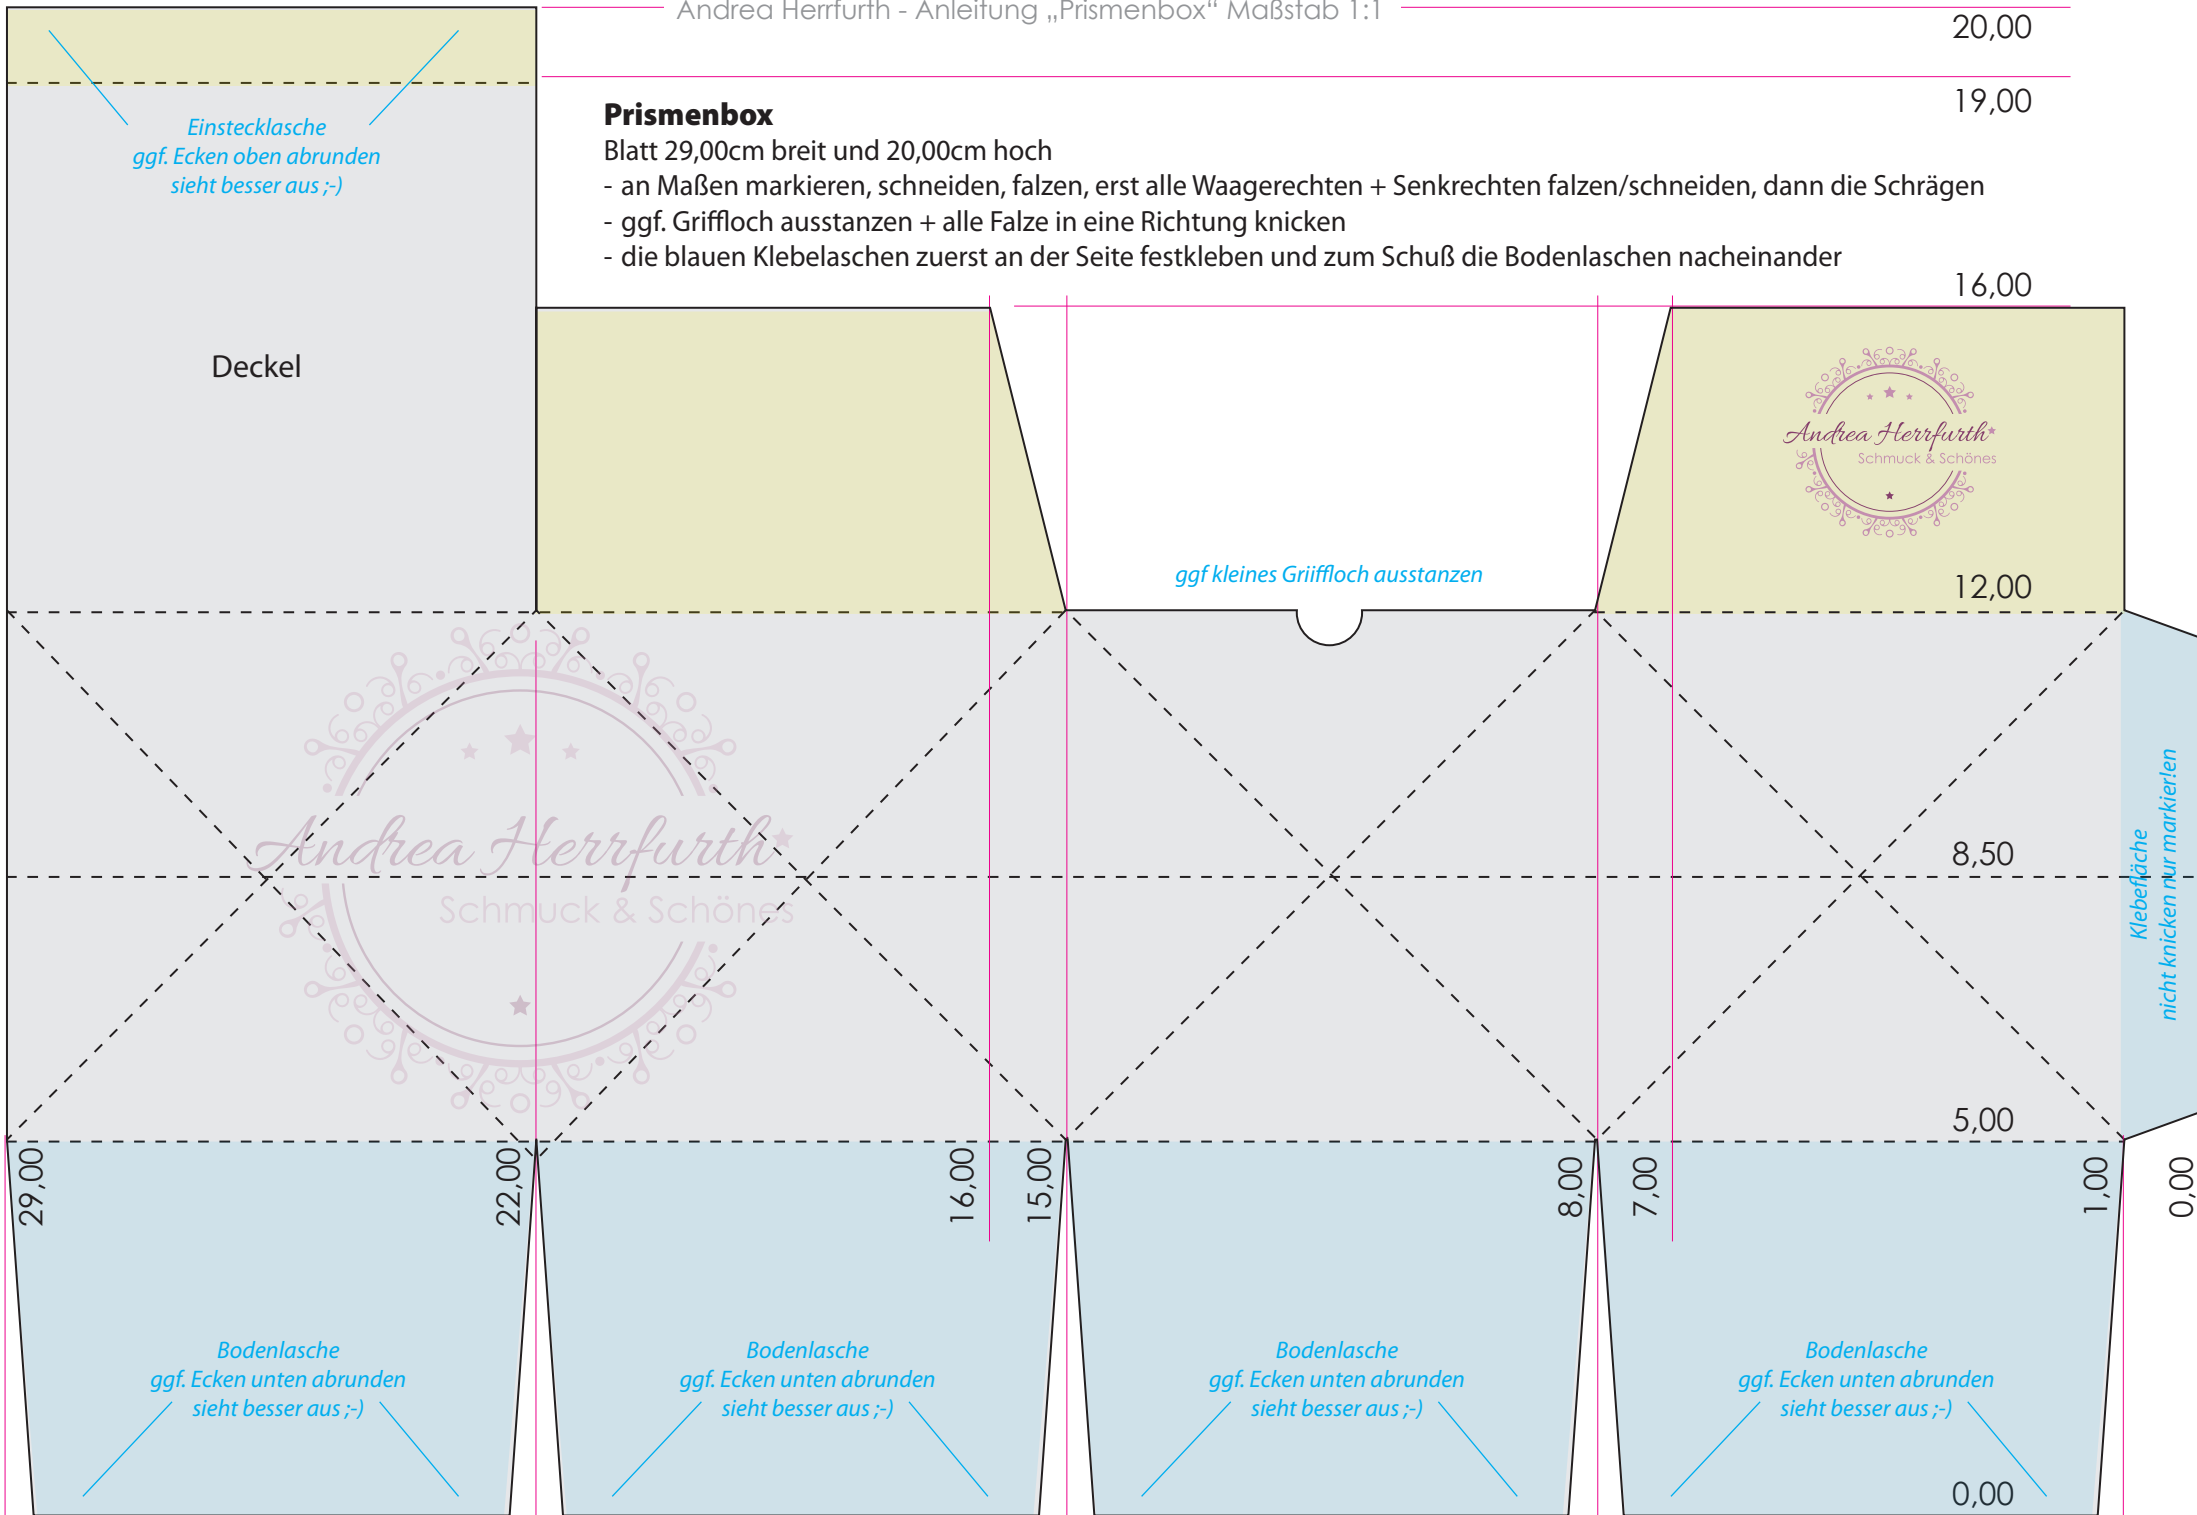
Andrea Herrfurth - Anleitung „Prismenbox" Maßstab 1:1

20,00

19,00

Einstecklasche
ggf. Ecken oben abrunden
sieht besser aus ;-)

**Prismenbox**
Blatt 29,00cm breit und 20,00cm hoch
- an Maßen markieren, schneiden, falzen, erst alle Waagerechten + Senkrechten falzen/schneiden, dann die Schrägen
- ggf. Griffloch ausstanzen + alle Falze in eine Richtung knicken
- die blauen Klebelaschen zuerst an der Seite festkleben und zum Schuß die Bodenlaschen nacheinander

16,00

Deckel

Andrea Herrfurth
Schmuck & Schönes

ggf kleines Griffloch ausstanzen

12,00

Andrea Herrfurth
Schmuck & Schönes

8,50

Klebefläche
nicht knicken nur markieren

5,00

29,00

22,00

16,00

15,00

8,00

7,00

1,00

0,00

Bodenlasche
ggf. Ecken unten abrunden
sieht besser aus ;-)

Bodenlasche
ggf. Ecken unten abrunden
sieht besser aus ;-)

Bodenlasche
ggf. Ecken unten abrunden
sieht besser aus ;-)

Bodenlasche
ggf. Ecken unten abrunden
sieht besser aus ;-)

0,00